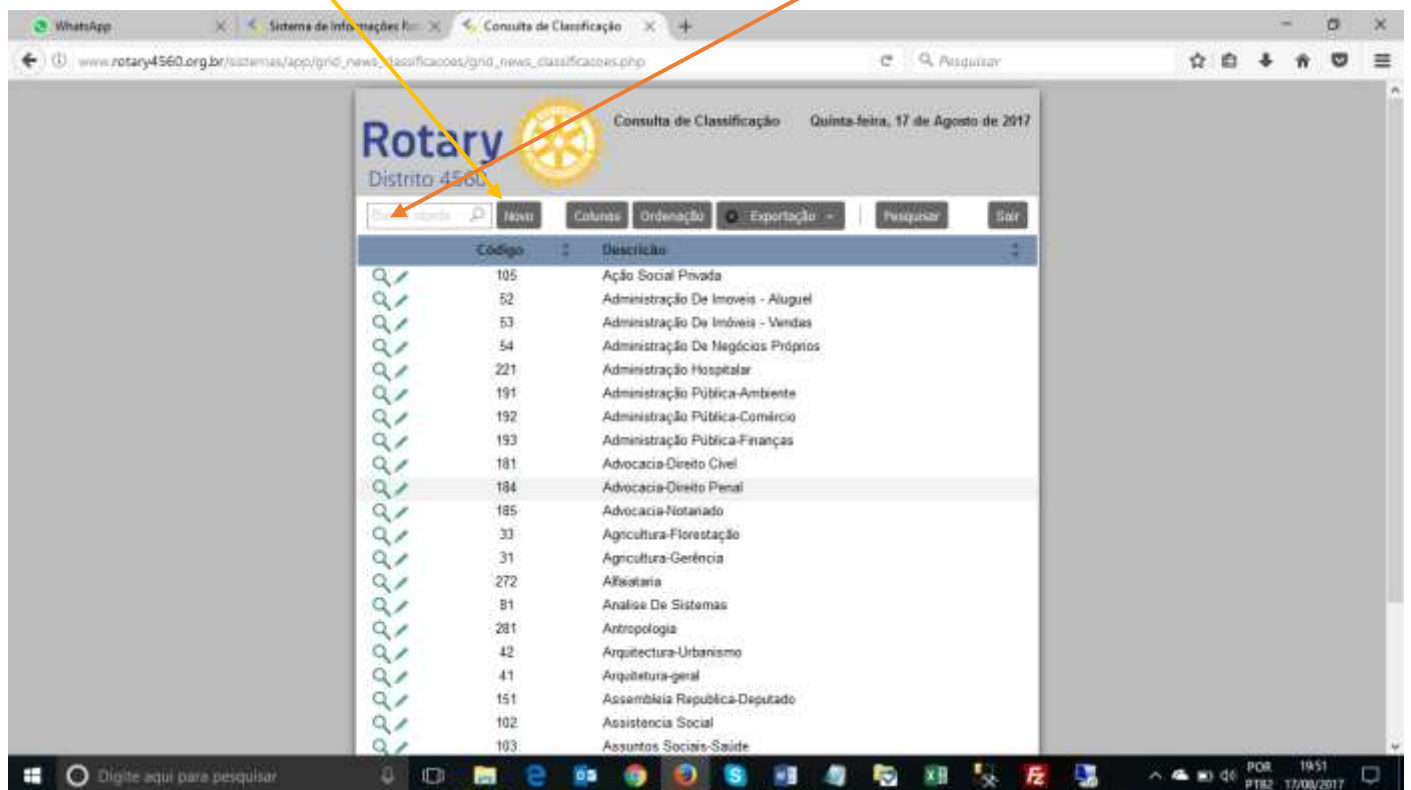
WhatsApp | Sistema de Informações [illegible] | Consulta de Classificação

www.rotary4560.org.br/sistemas/app/grid_news_classificacoes/grid_news_classificacoes.php

Pesquisar

Rotary
Distrito 4560

Consulta de Classificação

Quinta-feira, 17 de Agosto de 2017

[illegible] | Novo | Colunas | Ordenação | Exportação | Pesquisar | Sair

| Código | Descrição |
|---|---|
| 105 | Ação Social Privada |
| 52 | Administração De Imoveis - Aluguel |
| 53 | Administração De Imóveis - Vendas |
| 54 | Administração De Negócios Próprios |
| 221 | Administração Hospitalar |
| 191 | Administração Pública-Ambiente |
| 192 | Administração Pública-Comércio |
| 193 | Administração Pública-Finanças |
| 181 | Advocacia-Direito Civel |
| 184 | Advocacia-Direito Penal |
| 185 | Advocacia-Notariado |
| 33 | Agricultura-Florestação |
| 31 | Agricultura-Gerência |
| 272 | Alfaiataria |
| 81 | Analise De Sistemas |
| 281 | Antropologia |
| 42 | Arquitectura-Urbanismo |
| 41 | Arquitetura-geral |
| 151 | Assembleia Republica-Deputado |
| 102 | Assistencia Social |
| 103 | Assuntos Sociais-Saúde |

Digite aqui para pesquisar

POR PTB2 19:51 17/08/2017